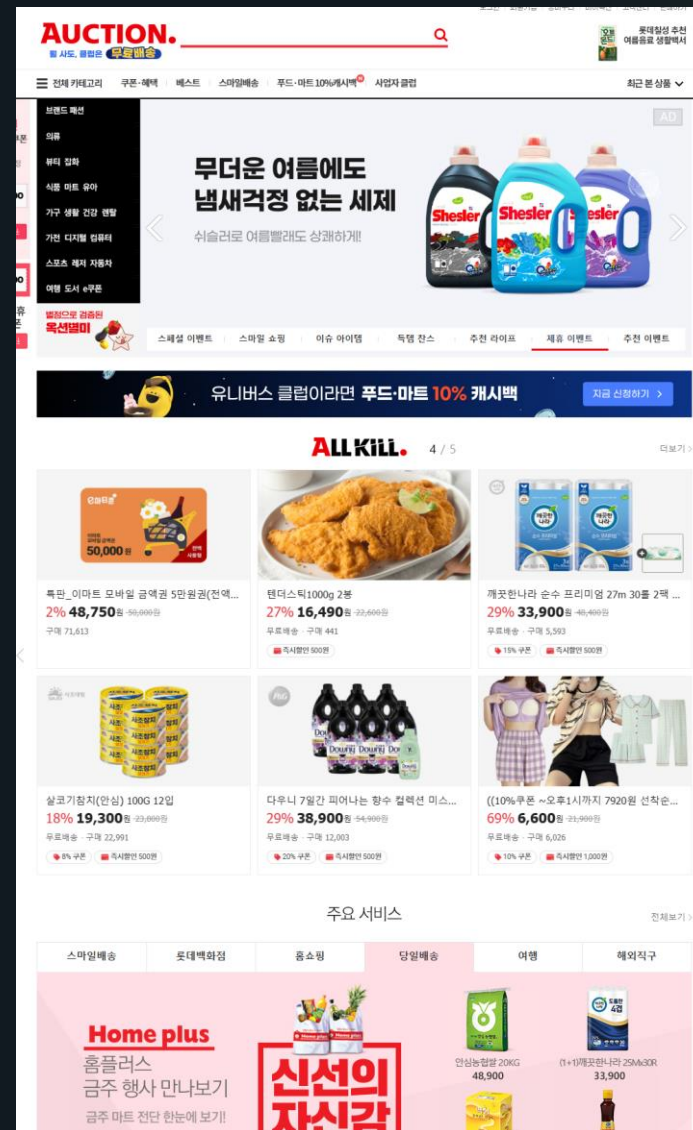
AUCTION.
필 사도, 클럽은 무료배송

롯데칠성 추천
여름음료 생활백서

전체 카테고리 | 쿠폰·혜택 | 베스트 | 스마일배송 | 푸드·마트 10%캐시백 | 사업자 클럽

최근 본 상품

브랜드 패션
의류
뷰티 잡화
식품 마트 유아
가구 생활 건강 렌탈
가전 디지털 컴퓨터
스포츠 레저 자동차
여행 도서 e쿠폰

별점으로 검증된
옥션명미

AD

무더운 여름에도
냄새걱정 없는 세제
쉬슬러로 여름빨래도 상쾌하게!

Shesler Shesler Shesler

스페셜 이벤트 | 스마일 쇼핑 | 이슈 아이템 | 득템 찬스 | 추천 라이프 | 제휴 이벤트 | 추천 이벤트

유니버스 클럽이라면 푸드·마트 10% 캐시백
지금 신청하기 >

ALLKILL. 4 / 5
더보기

특판_이마트 모바일 금액권 5만원권(전액...
2% 48,750원 50,000원
구매 71,613

텐더스틱1000g 2봉
27% 16,490원 22,600원
무료배송 · 구매 441
즉시할인 500원

깨끗한나라 순수 프리미엄 27m 30롤 2팩 ...
29% 33,900원 48,400원
무료배송 · 구매 5,593
15% 쿠폰 | 즉시할인 500원

사조참치
살코기참치(안심) 100G 12입
18% 19,300원 23,600원
무료배송 · 구매 22,991
8% 쿠폰 | 즉시할인 500원

P&G
Downy
다우니 7일간 피어나는 향수 컬렉션 미스...
29% 38,900원 54,900원
무료배송 · 구매 12,003
20% 쿠폰 | 즉시할인 500원

((10%쿠폰 ~오후1시까지 7920원 선착순...
69% 6,600원 21,900원
무료배송 · 구매 6,026
10% 쿠폰 | 즉시할인 1,000원

주요 서비스
전체보기

스마일배송 | 롯데백화점 | 홈쇼핑 | 당일배송 | 여행 | 해외직구

Home plus
홈플러스
금주 행사 만나보기
금주 마트 전단 한눈에 보기!

신선의
자신감

안심농협쌀 20KG
48,900

(1+1)깨끗한나라 25Mx30R
33,900